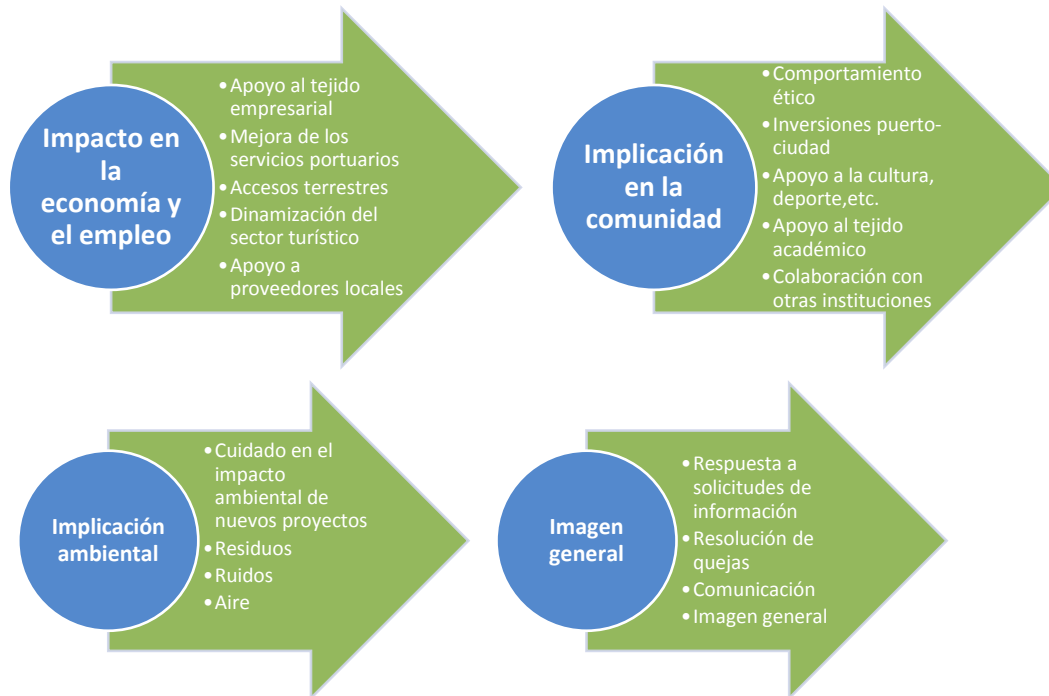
Impacto en la economía y el empleo

- Apoyo al tejido empresarial
- Mejora de los servicios portuarios
- Accesos terrestres
- Dinamización del sector turístico
- Apoyo a proveedores locales

Implicación en la comunidad

- Comportamiento ético
- Inversiones puerto-ciudad
- Apoyo a la cultura, deporte,etc.
- Apoyo al tejido académico
- Colaboración con otras instituciones

Implicación ambiental

- Cuidado en el impacto ambiental de nuevos proyectos
- Residuos
- Ruidos
- Aire

Imagen general

- Respuesta a solicitudes de información
- Resolución de quejas
- Comunicación
- Imagen general